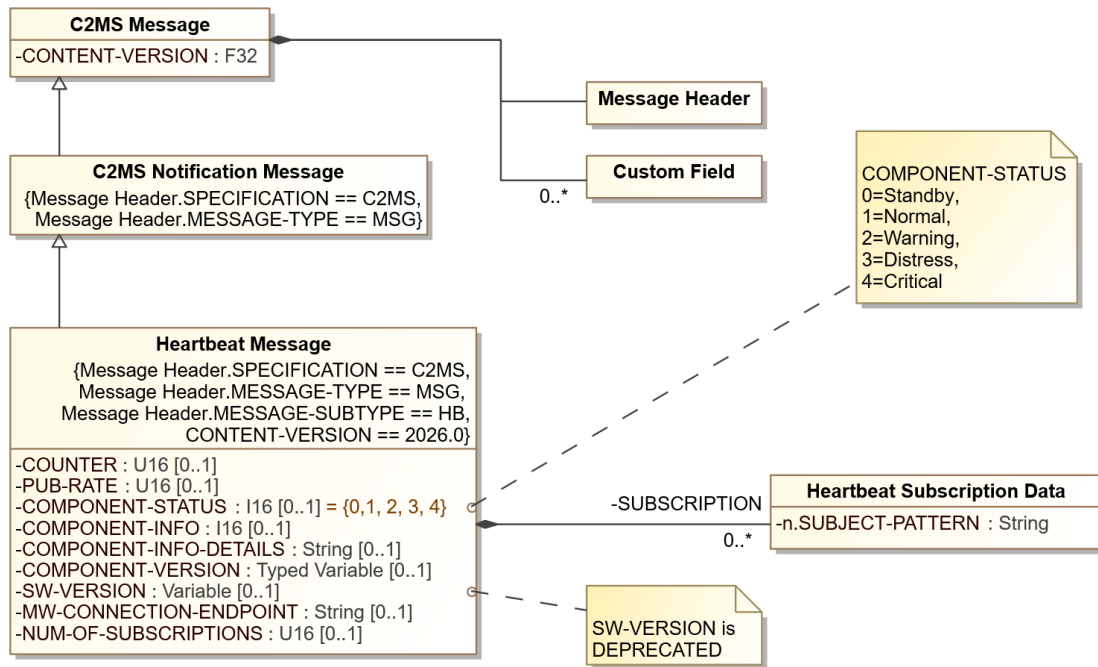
C2MS Message
-CONTENT-VERSION : F32

Message Header

Custom Field
0..*

C2MS Notification Message
{Message Header.SPECIFICATION == C2MS, Message Header.MESSAGE-TYPE == MSG}

COMPONENT-STATUS
0=Standby,
1=Normal,
2=Warning,
3=Distress,
4=Critical

Heartbeat Message
{Message Header.SPECIFICATION == C2MS, Message Header.MESSAGE-TYPE == MSG, Message Header.MESSAGE-SUBTYPE == HB, CONTENT-VERSION == 2026.0}
-COUNTER : U16 [0..1]
-PUB-RATE : U16 [0..1]
-COMPONENT-STATUS : I16 [0..1] = {0,1, 2, 3, 4}
-COMPONENT-INFO : I16 [0..1]
-COMPONENT-INFO-DETAILS : String [0..1]
-COMPONENT-VERSION : Typed Variable [0..1]
-SW-VERSION : Variable [0..1]
-MW-CONNECTION-ENDPOINT : String [0..1]
-NUM-OF-SUBSCRIPTIONS : U16 [0..1]

-SUBSCRIPTION
0..*

Heartbeat Subscription Data
-n.SUBJECT-PATTERN : String

SW-VERSION is DEPRECATED